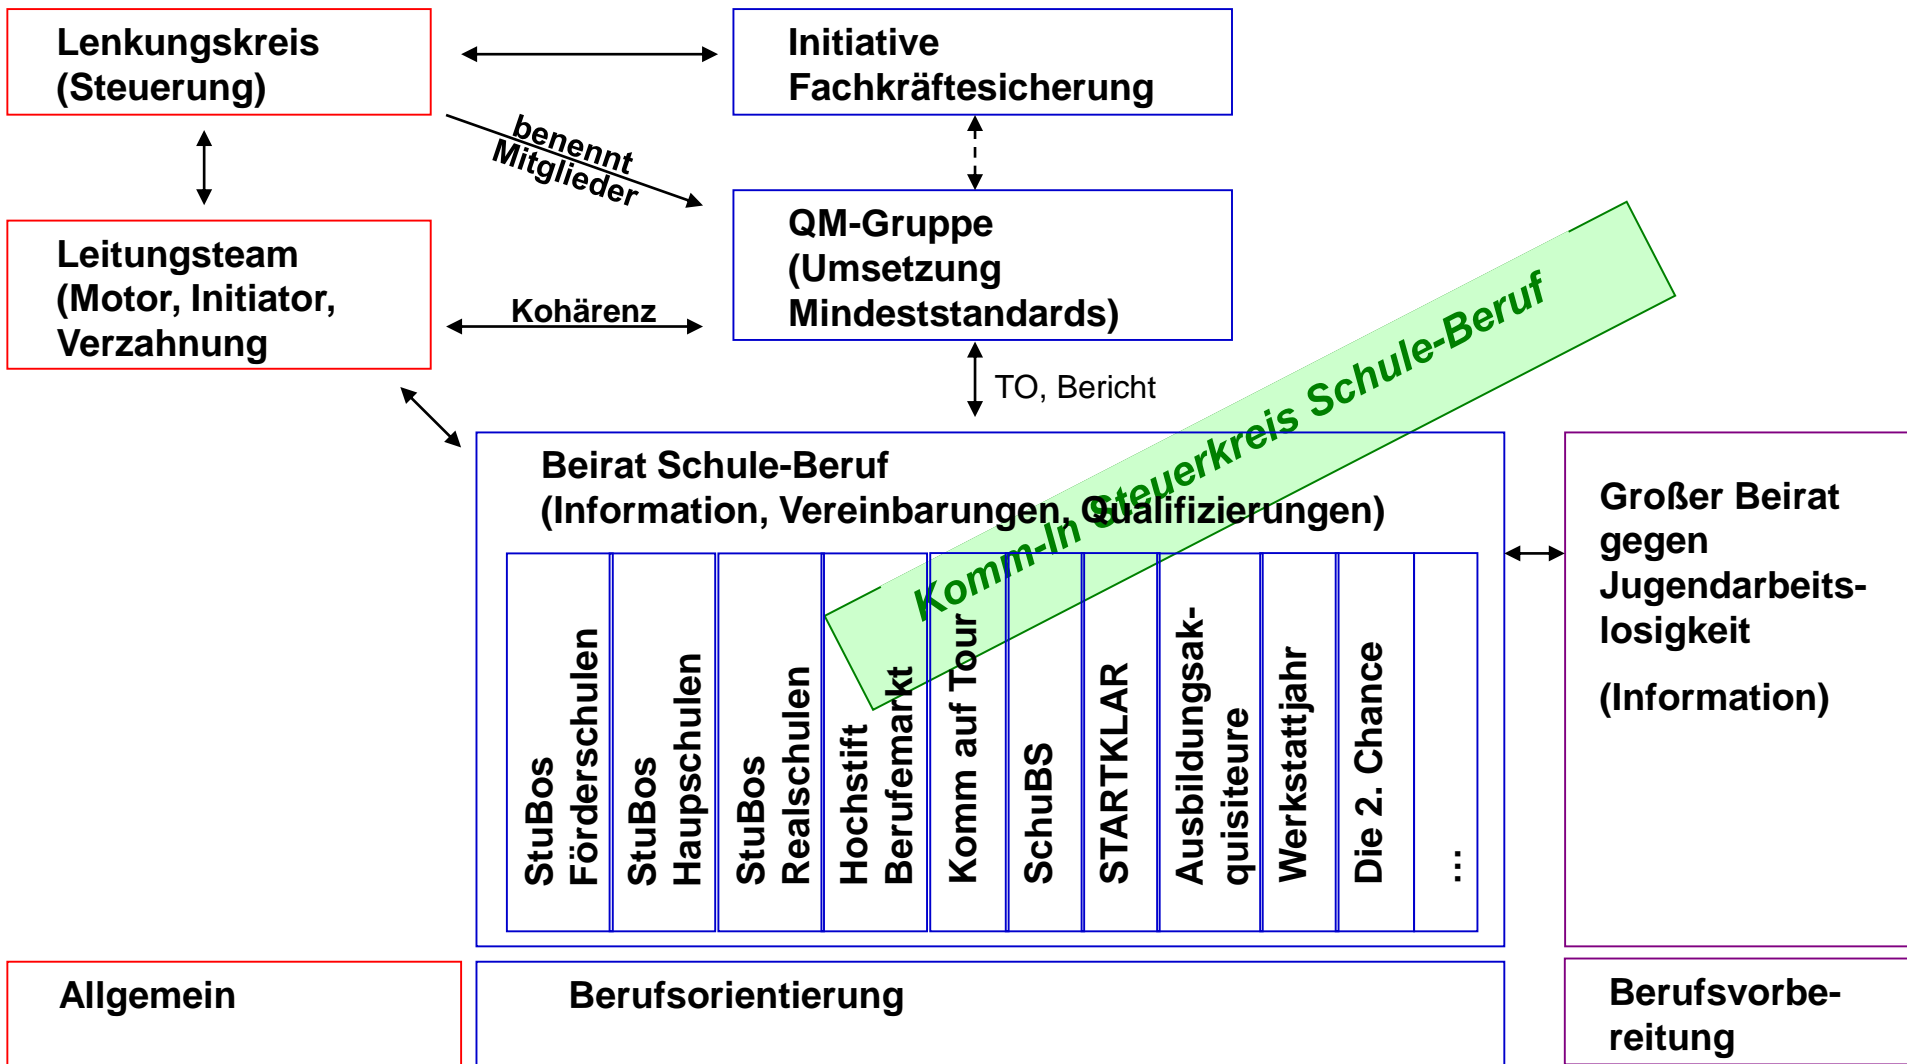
Lenkungskreis (Steuerung)

Initiative Fachkräftesicherung

benennt Mitglieder

QM-Gruppe (Umsetzung Mindeststandards)

Leitungsteam (Motor, Initiator, Verzahnung

Kohärenz

TO, Bericht

Komm-In Steuerkreis Schule-Beruf

Beirat Schule-Beruf (Information, Vereinbarungen, Qualifizierungen)

StuBos Förderschulen

StuBos Hauptschulen

StuBos Realschulen

Hochstift Berufemarkt

Komm auf Tour

SchuBS

STARTKLAR

Ausbildungsakquisiteure

Werkstattjahr

Die 2. Chance

...

Großer Beirat gegen Jugendarbeitslosigkeit

(Information)

Allgemein

Berufsorientierung

Berufsvorbereitung